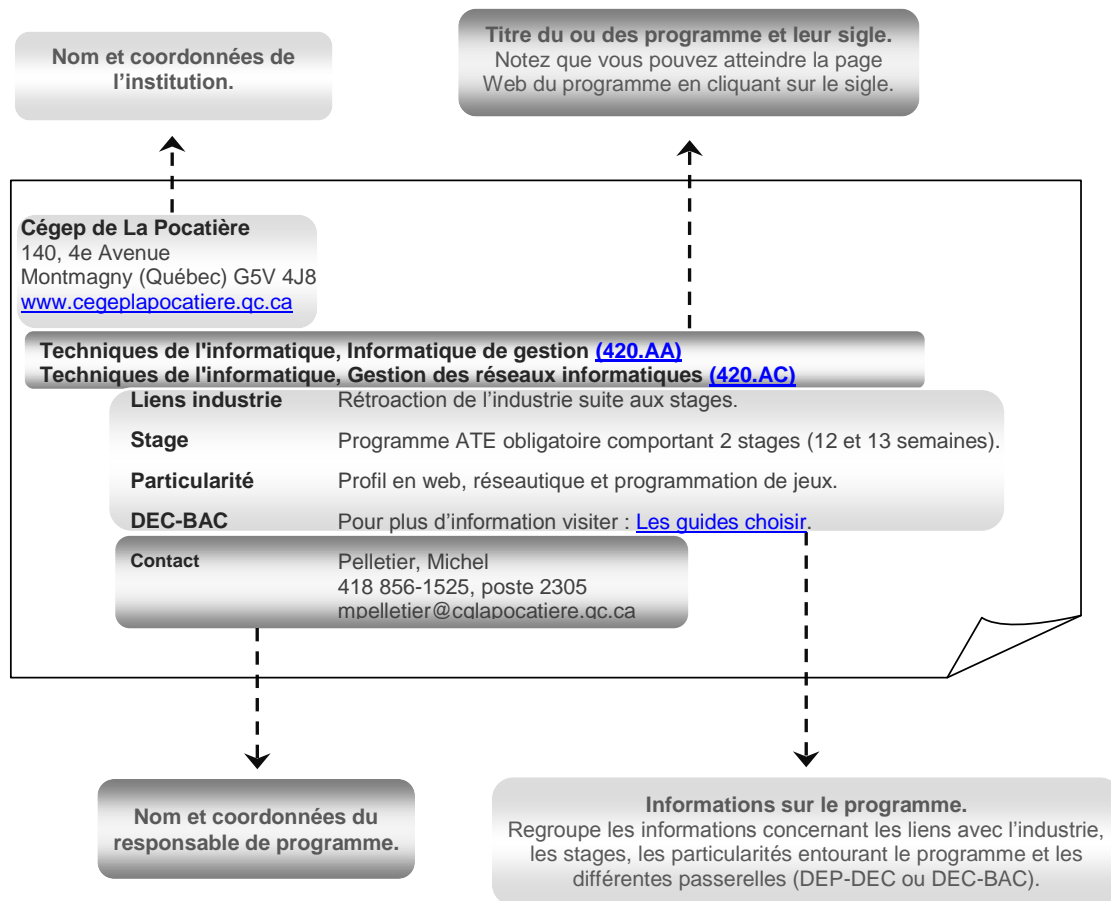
Nom et coordonnées de l'institution.

Titre du ou des programme et leur sigle.
Notez que vous pouvez atteindre la page Web du programme en cliquant sur le sigle.

Cégep de La Pocatière
140, 4e Avenue
Montmagny (Québec) G5V 4J8
www.cegeplapocatiere.qc.ca

Techniques de l'informatique, Informatique de gestion (420.AA)
Techniques de l'informatique, Gestion des réseaux informatiques (420.AC)

| | |
|---|---|
| Liens industrie | Rétroaction de l'industrie suite aux stages. |
| Stage | Programme ATE obligatoire comportant 2 stages (12 et 13 semaines). |
| Particularité | Profil en web, réseautique et programmation de jeux. |
| DEC-BAC | Pour plus d'information visiter : Les guides choisir. |

Contact
Pelletier, Michel
418 856-1525, poste 2305
mpelletier@cglapocatiere.qc.ca

Nom et coordonnées du responsable de programme.

Informations sur le programme.
Regroupe les informations concernant les liens avec l'industrie, les stages, les particularités entourant le programme et les différentes passerelles (DEP-DEC ou DEC-BAC).